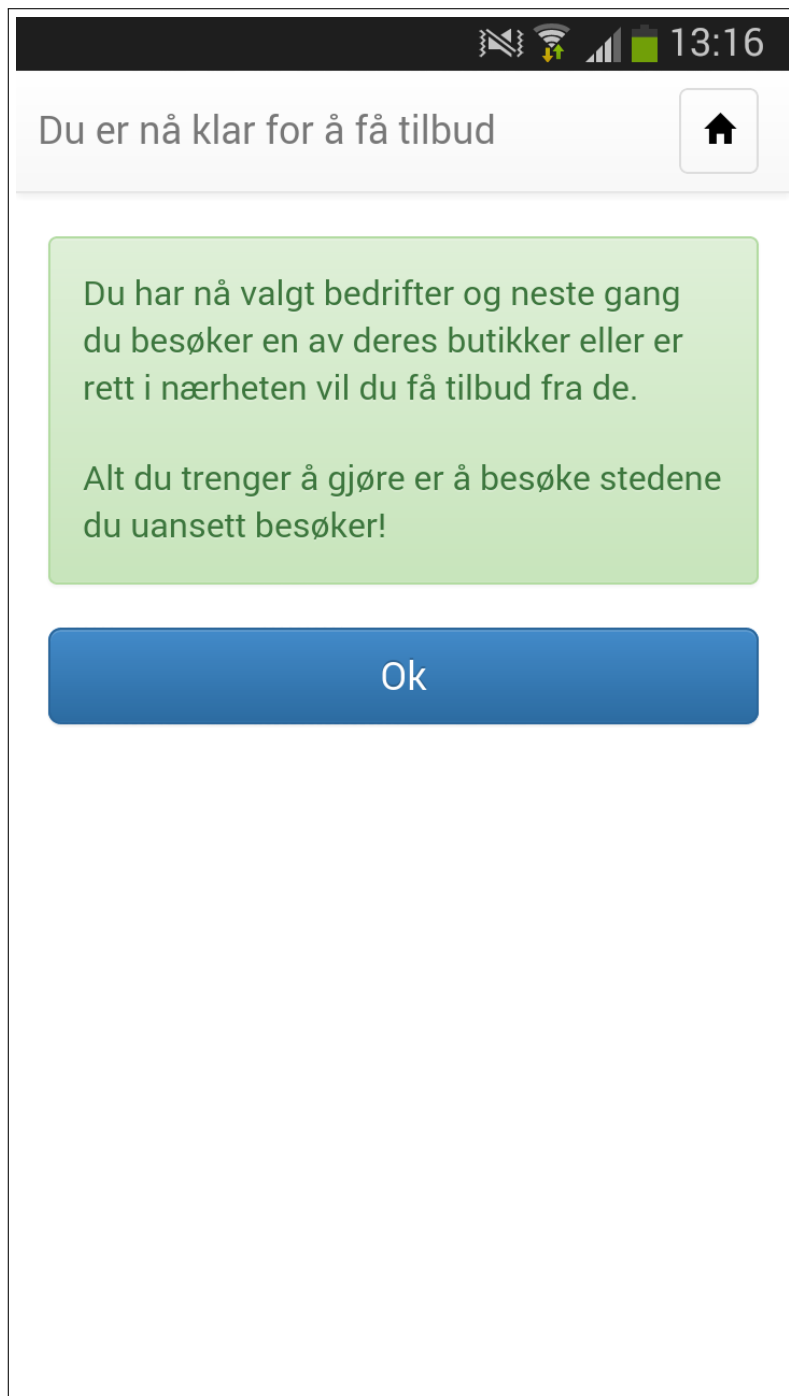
13:16

Du er nå klar for å få tilbud

Du har nå valgt bedrifter og neste gang du besøker en av deres butikker eller er rett i nærheten vil du få tilbud fra de.

Alt du trenger å gjøre er å besøke stedene du uansett besøker!

Ok